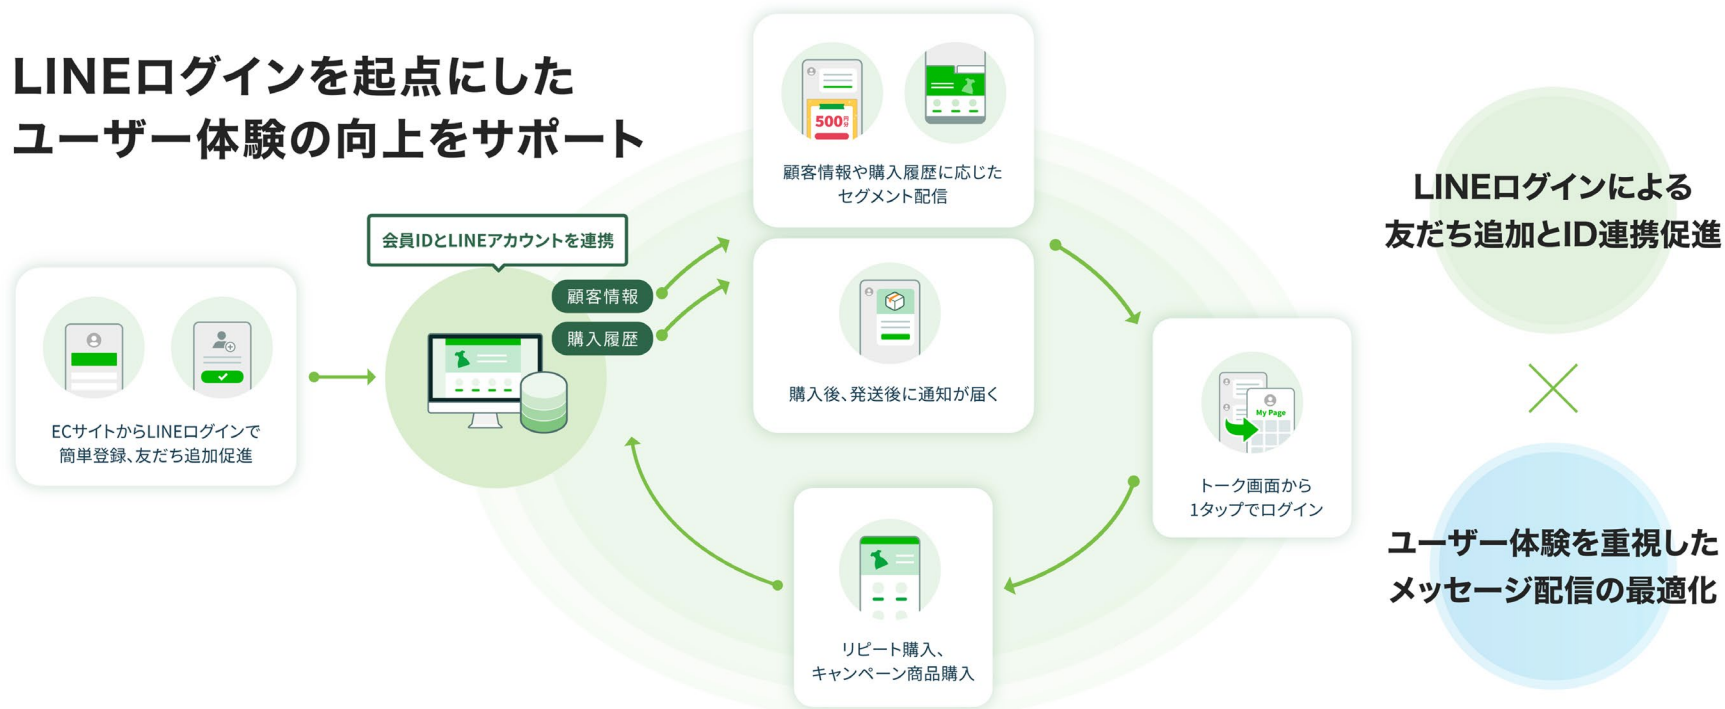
LINEログインを起点にした
ユーザー体験の向上をサポート

ECサイトからLINEログインで
簡単登録、友だち追加促進

会員IDとLINEアカウントを連携

顧客情報

購入履歴

500円

顧客情報や購入履歴に応じた
セグメント配信

購入後、発送後に通知が届く

My Page

トーク画面から
1タップでログイン

リピート購入、
キャンペーン商品購入

LINEログインによる
友だち追加とID連携促進

×

ユーザー体験を重視した
メッセージ配信の最適化